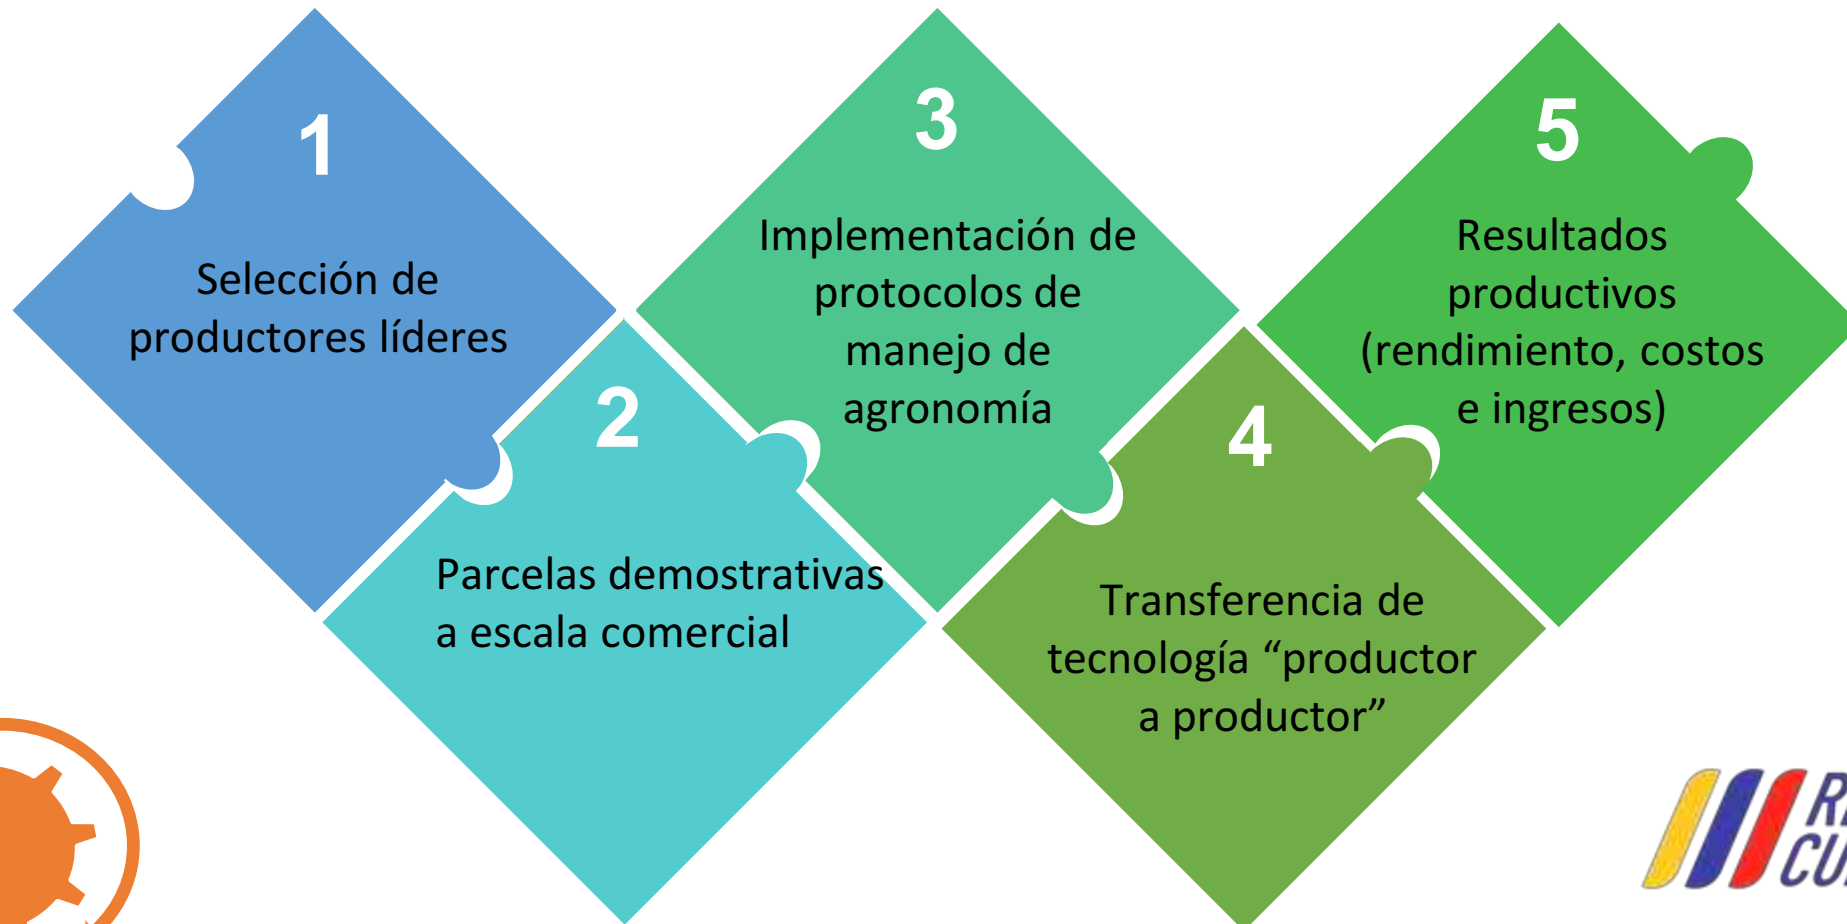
1

Selección de productores líderes

2

Parcelas demostrativas a escala comercial

3

Implementación de protocolos de manejo de agronomía

4

Transferencia de tecnología “productor a productor”

5

Resultados productivos (rendimiento, costos e ingresos)

R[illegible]
CU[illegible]